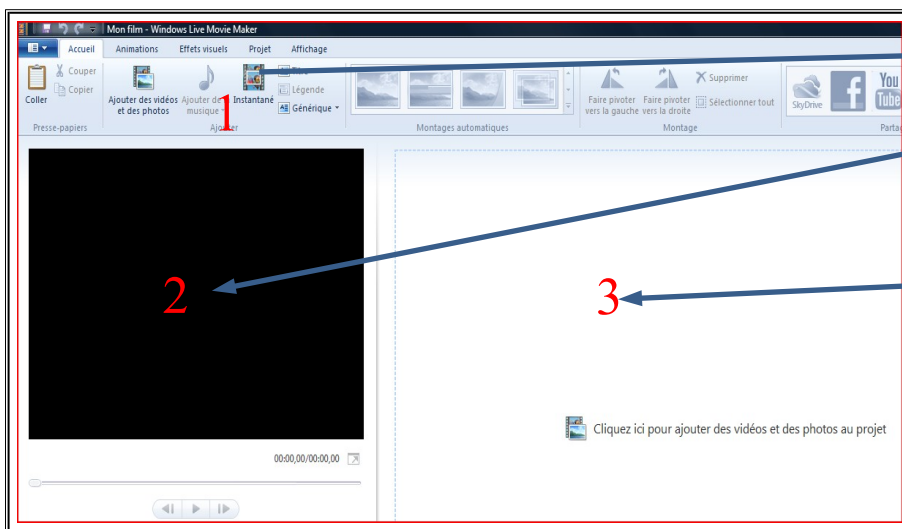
Mon film - Windows Live Movie Maker

Accueil
Animations
Effets visuels
Projet
Affichage

Coller
Couper
Copier
Presse-papiers

Ajouter des vidéos et des photos
Ajouter de la musique
Instantané
Titre
Légende
Générique
Ajouter

1

Montages automatiques

Faire pivoter vers la gauche
Faire pivoter vers la droite
Supprimer
Sélectionner tout
Montage

SkyDrive
You Tube
Partag

2

3

00:00,00/00:00,00

Cliquez ici pour ajouter des vidéos et des photos au projet